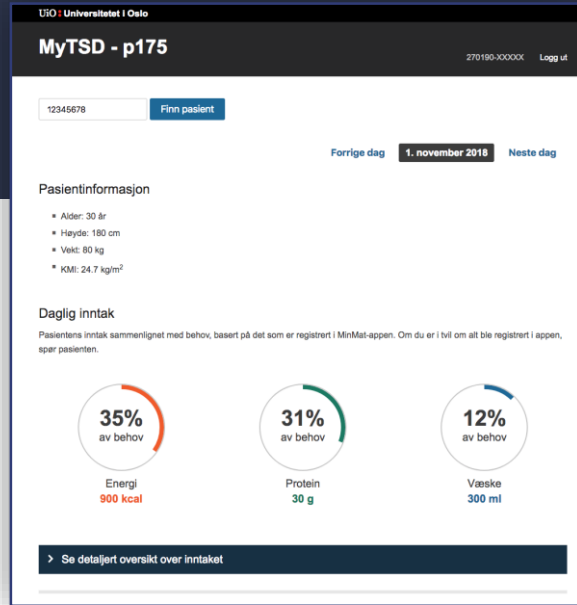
UiO : Universitetet i Oslo

MyTSD - p175

270190-XXXXX Logg ut

12345678 Finn pasient

Forrige dag 1. november 2018 Neste dag

Pasientinformasjon

- Alder: 30 år
- Høyde: 180 cm
- Vekt: 80 kg
- KMI: 24.7 kg/m$^2$

Daglig inntak

Pasientens inntak sammenlignet med behov, basert på det som er registrert i MinMat-appen. Om du er i tvil om alt ble registrert i appen, spør pasienten.

35% av behov
Energi
900 kcal

31% av behov
Protein
30 g

12% av behov
Væske
300 ml

> Se detaljert oversikt over inntaket